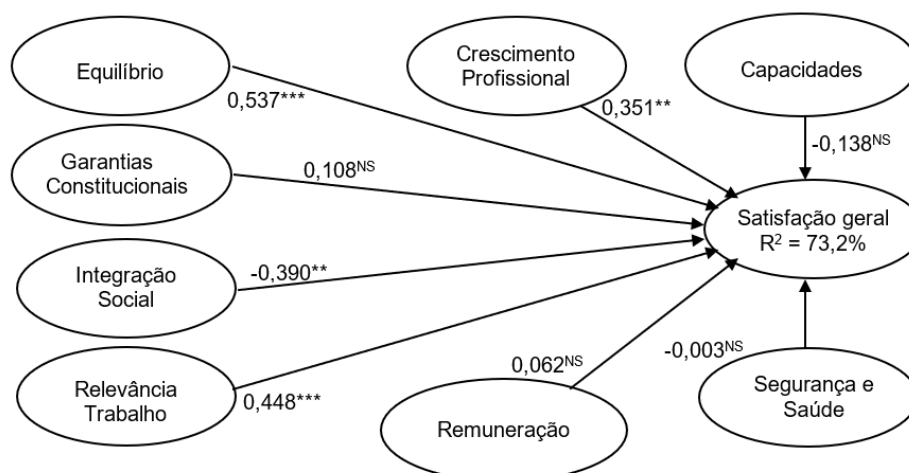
Equilíbrio

0,537***

Crescimento Profissional

0,351**

Capacidades

-0,138$^{NS}$

Garantias Constitucionais

0,108$^{NS}$

Satisfação geral
$R^2$ = 73,2%

Integração Social

-0,390**

Relevância Trabalho

0,448***

0,062$^{NS}$

Remuneração

-0,003$^{NS}$

Segurança e Saúde